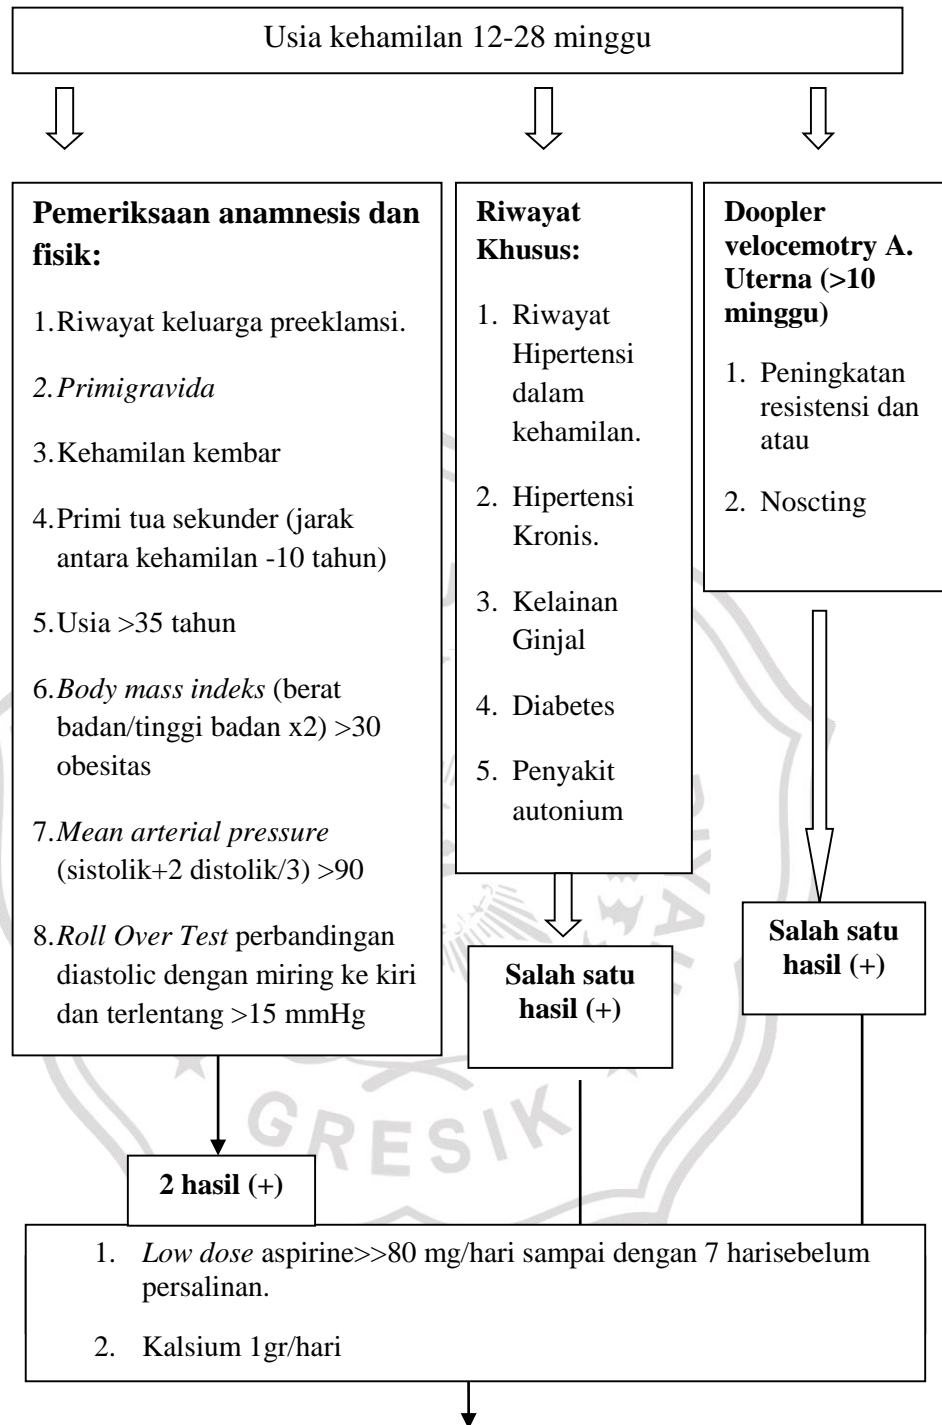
Usia kehamilan 12-28 minggu

**Pemeriksaan anamnesis dan fisik:**

1. Riwayat keluarga preeklamsi.

2. *Primigravida*

3. Kehamilan kembar

4. Primi tua sekunder (jarak antara kehamilan -10 tahun)

5. Usia >35 tahun

6. *Body mass indeks* (berat badan/tinggi badan x2) >30 obesitas

7. *Mean arterial pressure* (sistolik+2 distolik/3) >90

8. *Roll Over Test* perbandingan diastolic dengan miring ke kiri dan terlentang >15 mmHg

**Riwayat Khusus:**

1. Riwayat Hipertensi dalam kehamilan.

2. Hipertensi Kronis.

3. Kelainan Ginjal

4. Diabetes

5. Penyakit autonium

**Doopler velocemotry A. Uterna (>10 minggu)**

1. Peningkatan resistensi dan atau

2. Noscting

**Salah satu hasil** (+)

**Salah satu hasil** (+)

**2 hasil** (+)

GRESIK

1. *Low dose* aspirine>>80 mg/hari sampai dengan 7 harisebelum persalinan.

2. Kalsium 1gr/hari